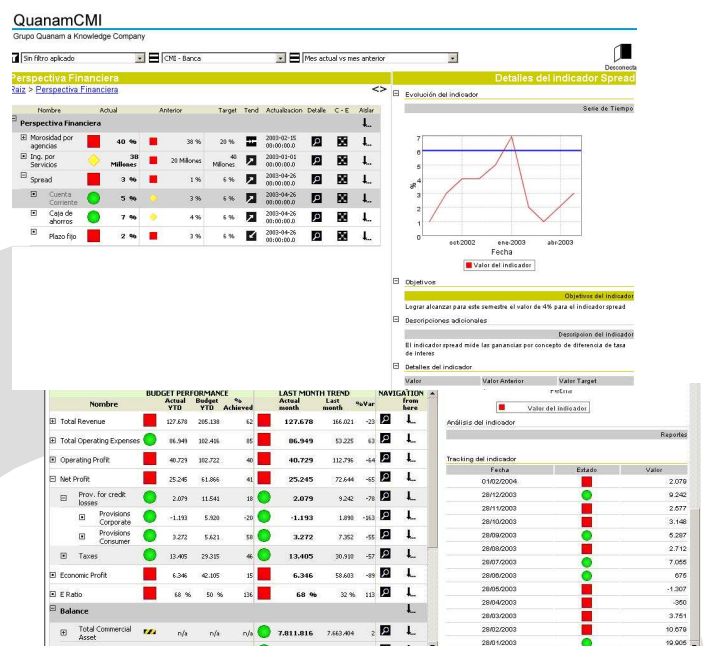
QuanamCMI
Grupo Quanam a Knowledge Company

Sin filtro aplicado | CMI - Banca | Mes actual vs mes anterior

Desconecta

Perspectiva Financiera

Raiz > Perspectiva Financiera

| Nombre | Actual | | Anterior | | Target | Tend | Actualizacion | Detalle | C - E | Aislar |
|---|---|---|---|---|---|---|---|---|---|---|
| Perspectiva Financiera | | | | | | | | | | |
| Morosidad por agencias | | 40 % | | 38 % | 20 % | | 2003-02-15 00:00:00.0 | | | |
| Ing. por Servicios | | 38 Millones | | 28 Millones | 40 Millones | | 2003-01-01 00:00:00.0 | | | |
| Spread | | 3 % | | 1 % | 6 % | | 2003-04-26 00:00:00.0 | | | |
| Cuenta Corriente | | 5 % | | 3 % | 6 % | | 2003-04-26 00:00:00.0 | | | |
| Caja de ahorros | | 7 % | | 4 % | 6 % | | 2003-04-26 00:00:00.0 | | | |
| Plazo fijo | | 2 % | | 3 % | 6 % | | 2003-04-26 00:00:00.0 | | | |

Detalles del indicador Spread

Evolución del indicador

Serie de Tiempo

7
6
5
4
3
2
1
0
%
oct-2002
ene-2003
abr-2003
Fecha

Valor del indicador

Objetivos

Objetivos del indicador

Lograr alcanzar para este semestre el valor de 4% para el indicador spread

Descripciones adicionales

Descripcion del indicador

El indicador spread mide las ganancias por concepto de diferencia de tasa de interes

Detalles del indicador

| Valor | Valor Anterior | Valor Target |
|---|---|---|

Fecha

Valor del indicador

| Nombre | BUDGET PERFORMANCE Actual YTD | Budget YTD | % Achieved | | LAST MONTH TREND Actual month | Last month | %Var | NAVIGATION | from here |
|---|---|---|---|---|---|---|---|---|---|
| Total Revenue | 127.678 | 205.138 | 62 | | 127.678 | 166.021 | -23 | | |
| Total Operating Expenses | 86.949 | 102.416 | 85 | | 86.949 | 53.225 | 63 | | |
| Operating Profit | 40.729 | 102.722 | 40 | | 40.729 | 112.796 | -64 | | |
| Net Profit | 25.245 | 61.866 | 41 | | 25.245 | 72.644 | -65 | | |
| Prov. for credit losses | 2.079 | 11.541 | 18 | | 2.079 | 9.242 | -78 | | |
| Provisions Corporate | -1.193 | 5.920 | -20 | | -1.193 | 1.890 | -163 | | |
| Provisions Consumer | 3.272 | 5.621 | 58 | | 3.272 | 7.352 | -55 | | |
| Taxes | 13.405 | 29.315 | 46 | | 13.405 | 30.918 | -57 | | |
| Economic Profit | 6.346 | 42.105 | 15 | | 6.346 | 58.603 | -89 | | |
| E Ratio | 68 % | 50 % | 136 | | 68 % | 32 % | 113 | | |
| Balance | | | | | | | | | |
| Total Commercial Asset | n/a | n/a | n/a | | 7.811.816 | 7.663.404 | 2 | | |

Análisis del indicador

Reportes

Tracking del indicador

| Fecha | Estado | Valor |
|---|---|---|
| 01/02/2004 | | 2.079 |
| 28/12/2003 | | 9.242 |
| 28/11/2003 | | 2.577 |
| 28/10/2003 | | 3.148 |
| 28/09/2003 | | 5.287 |
| 28/08/2003 | | 2.712 |
| 28/07/2003 | | 7.055 |
| 28/06/2003 | | 676 |
| 28/05/2003 | | -1.307 |
| 28/04/2003 | | -350 |
| 28/03/2003 | | 3.751 |
| 28/02/2003 | | 10.678 |
| 28/01/2003 | | 19.906 |